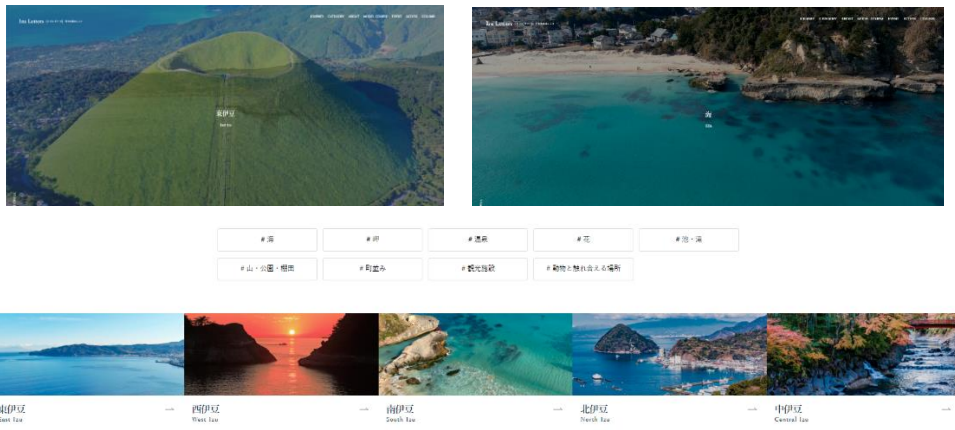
Izu Letters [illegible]

JOURNEY CATEGORY ABOUT MODEL COURSE EVENT ACCESS COLUMN

東伊豆
East Izu

Izu Letters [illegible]

JOURNEY CATEGORY ABOUT MODEL COURSE EVENT ACCESS COLUMN

海
Sea

# 海

# 岬

# 温泉

# 花

# 池・滝

# 山・公園・樹園

# 町並み

# 観光施設

# 動物と触れ合える場所

東伊豆
East Izu

西伊豆
West Izu

南伊豆
South Izu

北伊豆
North Izu

中伊豆
Central Izu